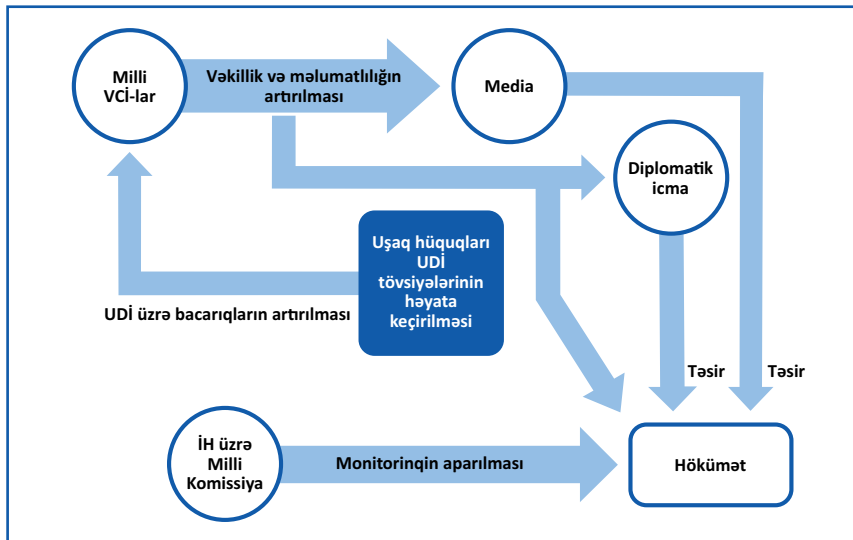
Milli VCİ-lar

Vəkillik və məlumatlılığın artırılması

Media

Diplomatik icma

Uşaq hüquqları UDİ tövsiyələrinin həyata keçirilməsi

UDİ üzrə bacarıqların artırılması

Təsir

Təsir

İH üzrə Milli Komissiya

Monitorinqin aparılması

Hökümət